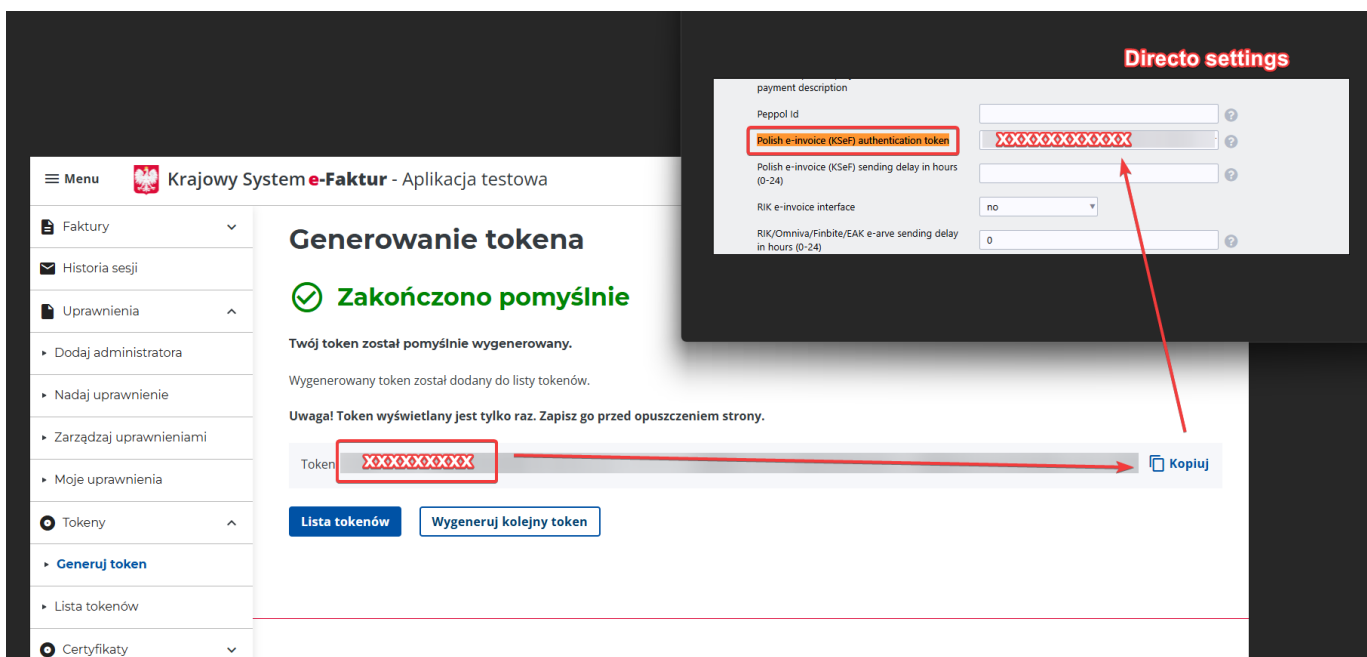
Directo settings

payment description

Peppol Id

Polish e-invoice (KSeF) authentication token

XXXXXXXXXXX

Polish e-invoice (KSeF) sending delay in hours (0-24)

RIK e-invoice interface

no

RIK/Omniva/Finbite/EAK e-arve sending delay in hours (0-24)

0

Menu

Krajowy System e-Faktur - Aplikacja testowa

Faktury

Historia sesji

Uprawnienia

Dodaj administratora

Nadaj uprawnienie

Zarządzaj uprawnieniami

Moje uprawnienia

Tokeny

Generuj token

Lista tokenów

Certyfikaty

Generowanie tokena

Zakończono pomyślnie

Twój token został pomyślnie wygenerowany.

Wygenerowany token został dodany do listy tokenów.

Uwaga! Token wyświetlany jest tylko raz. Zapisz go przed opuszczeniem strony.

Token XXXXXXXXX

Kopiuj

Lista tokenów

Wygeneruj kolejny token